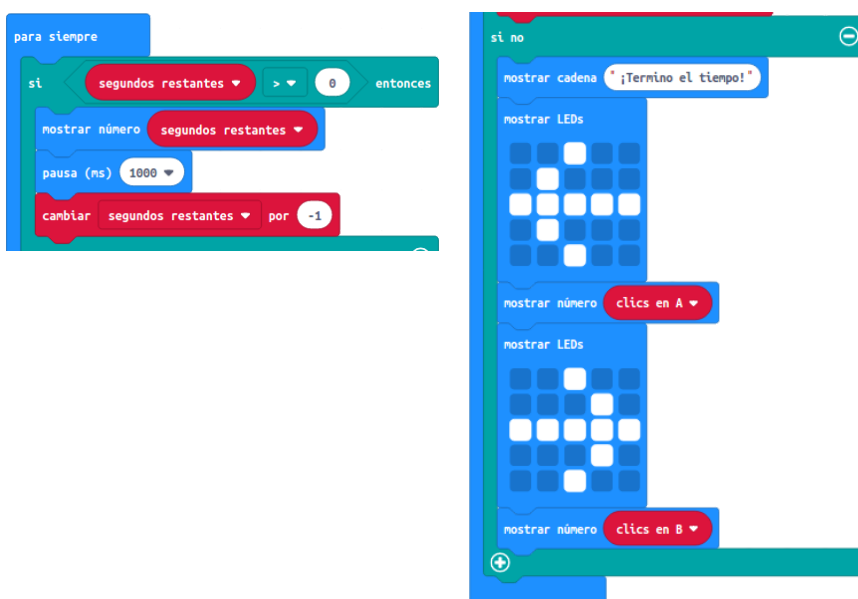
para siempre

si segundos restantes > 0 entonces

mostrar número segundos restantes

pausa (ms) 1000

cambiar segundos restantes por -1

si no

mostrar cadena "¡Termino el tiempo!"

mostrar LEDs

mostrar número clics en A

mostrar LEDs

mostrar número clics en B